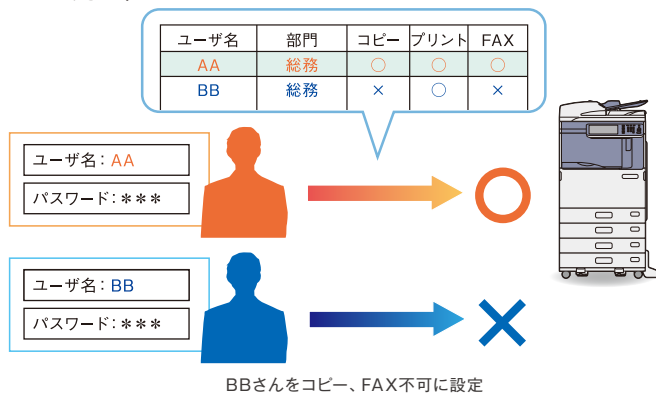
| ユーザ名 | 部門 | コピー | プリント | FAX |
|---|---|---|---|---|
| AA | 総務 | ○ | ○ | ○ |
| BB | 総務 | × | ○ | × |

ユーザ名：AA
パスワード：＊＊＊

ユーザ名：BB
パスワード：＊＊＊

BBさんをコピー、FAX不可に設定